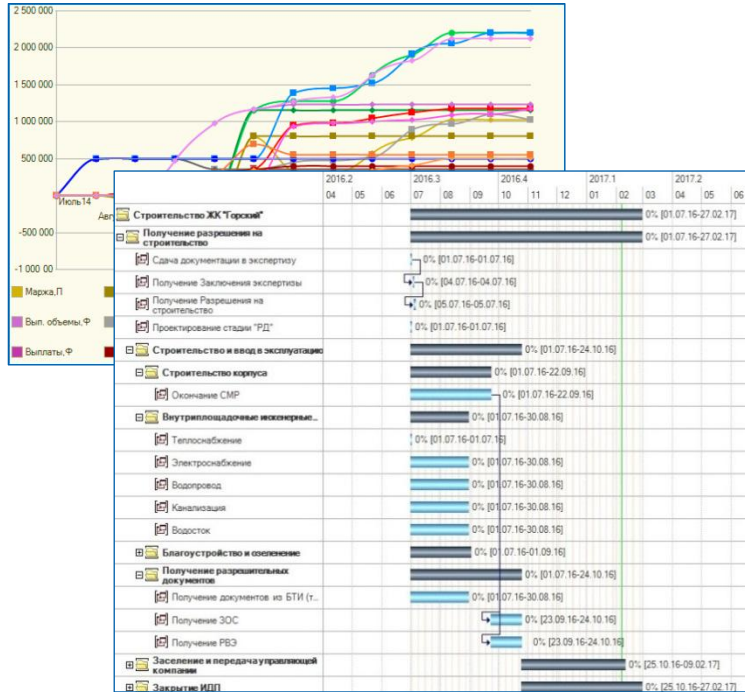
2 500 000
2 000 000
1 500 000
1 000 000
500 000
Июль14
Авг
-500 000
-1 000 000

Маржа,П
Вып. объемы,Ф
Выплаты,Ф

| | 2016.2 | | | 2016.3 | | | 2016.4 | | | 2017.1 | | | 2017.2 | | |
|---|---|---|---|---|---|---|---|---|---|---|---|---|---|---|---|
| | 04 | 05 | 06 | 07 | 08 | 09 | 10 | 11 | 12 | 01 | 02 | 03 | 04 | 05 | 06 |

Строительство ЖК "Горский" — 0% [01.07.16-27.02.17]
Получение разрешения на строительство — 0% [01.07.16-27.02.17]
Сдача документации в экспертизу — 0% [01.07.16-01.07.16]
Получение Заключения экспертизы — 0% [04.07.16-04.07.16]
Получение Разрешения на строительство — 0% [05.07.16-05.07.16]
Проектирование стадии "РД" — 0% [01.07.16-01.07.16]
Строительство и ввод в эксплуатацию — 0% [01.07.16-24.10.16]
Строительство корпуса — 0% [01.07.16-22.09.16]
Окончание СМР — 0% [01.07.16-22.09.16]
Внутриплощадочные инженерные... — 0% [01.07.16-30.08.16]
Теплоснабжение — 0% [01.07.16-01.07.16]
Электроснабжение — 0% [01.07.16-30.08.16]
Водопровод — 0% [01.07.16-30.08.16]
Канализация — 0% [01.07.16-30.08.16]
Водосток — 0% [01.07.16-30.08.16]
Благоустройство и озеленение — 0% [01.07.16-01.09.16]
Получение разрешительных документов — 0% [01.07.16-24.10.16]
Получение документов из БТИ (т... — 0% [01.07.16-30.08.16]
Получение ЗОС — 0% [23.09.16-24.10.16]
Получение РВЭ — 0% [23.09.16-24.10.16]
Заселение и передача управляющей компании — 0% [25.10.16-09.02.17]
Закрытие ИДП — 0% [25.10.16-27.02.17]